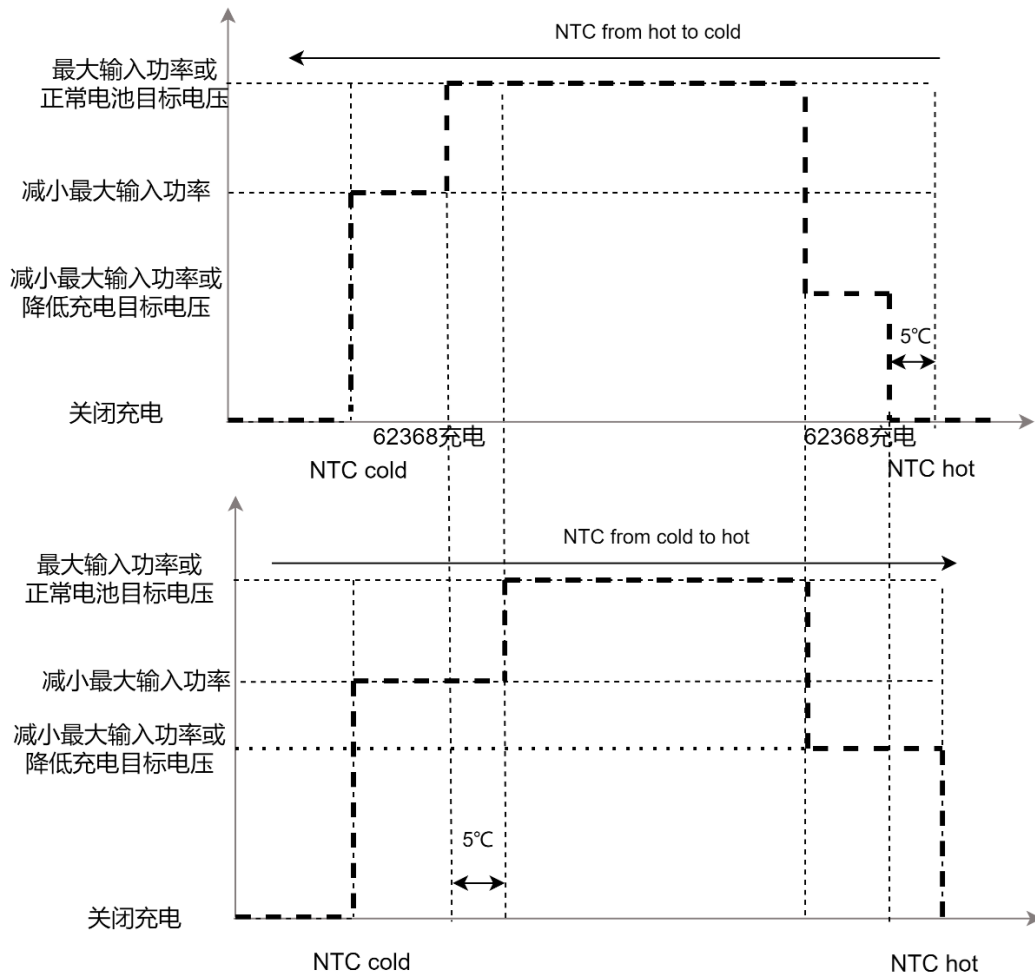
NTC from hot to cold

最大输入功率或正常电池目标电压

减小最大输入功率

减小最大输入功率或降低充电目标电压

5℃

关闭充电

62368充电

62368充电

NTC cold

NTC hot

NTC from cold to hot

最大输入功率或正常电池目标电压

减小最大输入功率

减小最大输入功率或降低充电目标电压

5℃

关闭充电

NTC cold

NTC hot